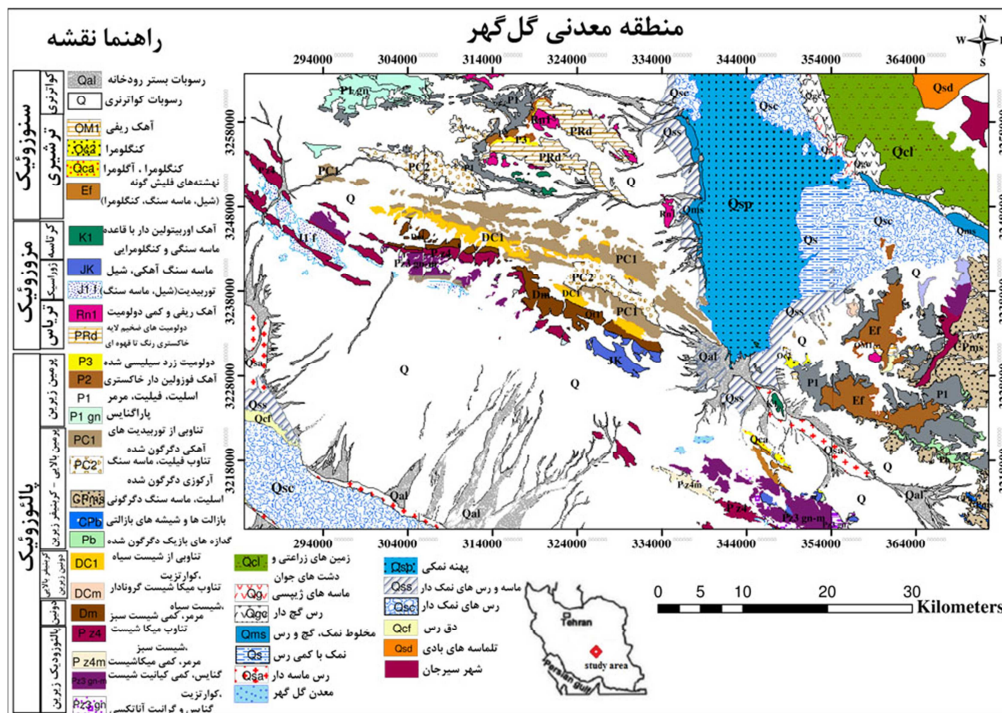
منطقه معدنی گل‌گهر

راهنما نقشه

سنوزوئیک
کواترنری
ترشیری
مزوزوئیک
کرتاسه
ژوراسیک
تریاس
پالئوزوئیک
پرمین زیرین
پرمین بالایی - کربنیفر زیرین
دونین بالایی
دونین زیرین
پالئوزوئیک زیرین

Qal رسوبات بستر رودخانه
Q رسوبات کواترنری
OM1 آهک ریفی
Qg کنگلومرا
Qca کنگلومرا ، آگلومرا
Ef نهشته‌های فلیش گونه (شیل، ماسه سنگ، کنگلومرا)
K1 آهک اوربیتولین دار با قاعده ماسه سنگی و کنگلومرایی
JK ماسه سنگ آهکی، شیل
J1 توربیدیت(شیل، ماسه سنگ)
Rn1 آهک ریفی و کمی دولومیت
PRd دولومیت های ضخیم لایه خاکستری رنگ تا قهوه ای
P3 دولومیت زرد سیلیسی شده
P2 آهک فوزولین دار خاکستری
P1 اسلیت، فیلیت، مرمر
P1 gn پاراگنایس
PC1 تناوبی از توربیدیت های آهکی دگرگون شده
PC2 تناوب فیلیت، ماسه سنگ آرکوزی دگرگون شده
GPms اسلیت، ماسه سنگ دگرگونی
CPb بازالت ها و شیشه های بازالتی
Pb گدازه های بازیک دگرگون شده
DC1 تناوبی از شیست سیاه ،کوارتزیت
DCm تناوب میکا شیست گروناتدار ،شیست سیاه
Dm مرمر، کمی شیست سبز
P z4 تناوب میکا شیست ،شیست سبز
P z4m مرمر، کمی میکاشیست
Pz3 gn-gr گنایس، کمی گنایست شیست
Pz3 gh کوارتزیت گنایس و گرانیت آناتکسی

Qcl زمین های زراعتی و دشت های جوان
Qg ماسه های ژیپسی
Qgc رس گچ دار
Qms مخلوط نمک، گچ و رس
Qs نمک با کمی رس
Qsa رس ماسه دار
معدن گل گهر

Qsp پهنه نمکی
Qss ماسه و رس های نمک دار
Qsc رس های نمک دار
Qcf دق رس
Qsd تلماسه های بادی
شهر سیرجان

294000 304000 314000 324000 334000 344000 354000 364000
3258000 3248000 3238000 3228000 3218000

N S E W

Pt.gn P1 Rn1 P3 PRd PC2 PC1 Q J1 f DC1 Qms Qsp Qsc Qs Qcl Qsd Qss Dm DC1 PC2 JK Qal Ef P1 Pm1 Qsa Qcf Qca Pz4m Pz4 Pz3 gn-m

0 5 10 20 30 Kilometers

Tehran
study area
Persian Gulf